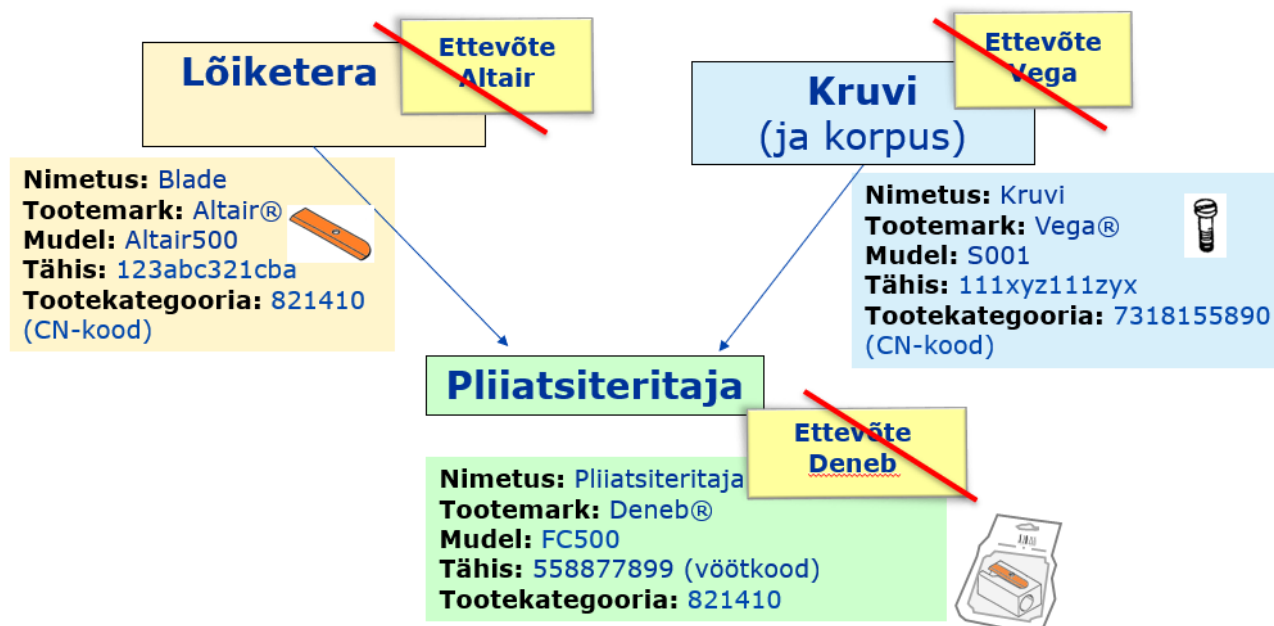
Lõiketera

Ettevõte Altair

Kruvi
(ja korpus)

Ettevõte Vega

Nimetus: Blade
Tootemark: Altair®
Mudel: Altair500
Tähis: 123abc321cba
Tootekategooria: 821410 (CN-kood)

Nimetus: Kruvi
Tootemark: Vega®
Mudel: S001
Tähis: 111xyz111zyx
Tootekategooria: 7318155890 (CN-kood)

Pliiatsiteritaja

Ettevõte Deneb

Nimetus: Pliiatsiteritaja
Tootemark: Deneb®
Mudel: FC500
Tähis: 558877899 (vöötkood)
Tootekategooria: 821410